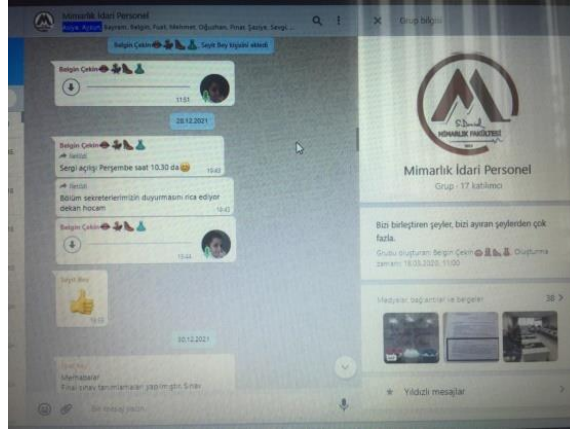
Mimarlık İdari Personel
Ayşe Aydın, Bayram, Belgin, Fuat, Mehmet Oğuzhan, Pınar, Şaziye, Sevgi ...

Belgin Çekin Şeyle Bey kişiyi ekledi

Belgin Çekin
11:51

20.12.2021

Belgin Çekin
İletildi
Sergi açılışı Perşembe saat 10.30 da
10:43

İletildi
Bölüm sekreterlerimizin duyurmasını rica ediyor dekan hocam
10:43

Belgin Çekin
10:44

Şeyle Bey
10:50

30.12.2021

Merhabalar
Final sınav tanımlamaları yapılmıştır. Sınav

Bir mesaj yazın

Grup bilgisi

MİMARLIK FAKÜLTESİ

Mimarlık İdari Personel
Grup · 17 katılımcı

Bizi birleştiren şeyler, bizi ayıran şeylerden çok fazla.
Grubu oluşturan Belgin Çekin. Oluşturma zamanı 18.05.2020, 11:00

Medyalar, bağlantılar ve belgeler
38 >

Yıldızlı mesajlar